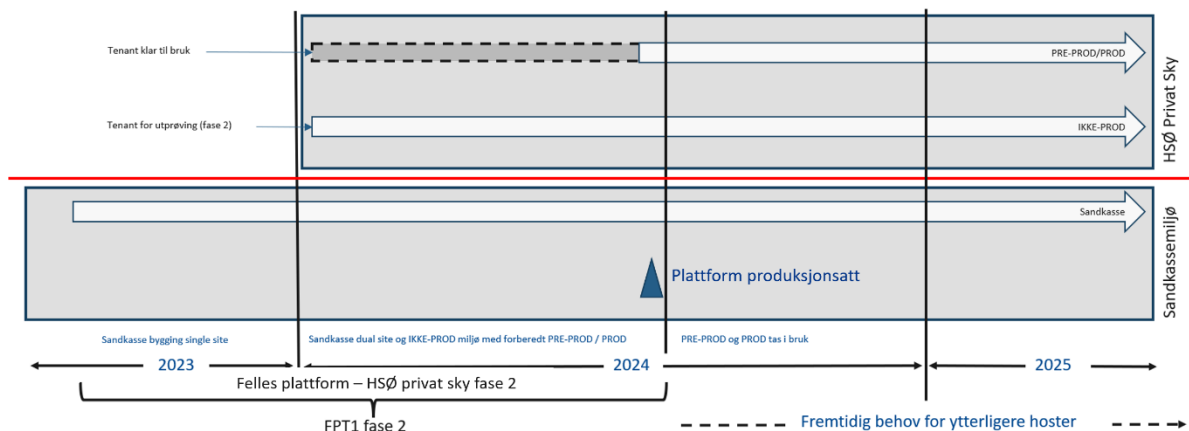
Tenant klar til bruk

PRE-PROD/PROD

Tenant for utprøving (fase 2)

IKKE-PROD

HSØ Privat Sky

Sandkasse

Plattform produksjonsatt

Sandkassemiljø

Sandkasse bygging single site

Sandkasse dual site og IKKE-PROD miljø med forberedt PRE-PROD / PROD

PRE-PROD og PROD tas i bruk

2023

2024

2025

Felles plattform – HSØ privat sky fase 2

FPT1 fase 2

Fremtidig behov for ytterligere hoster